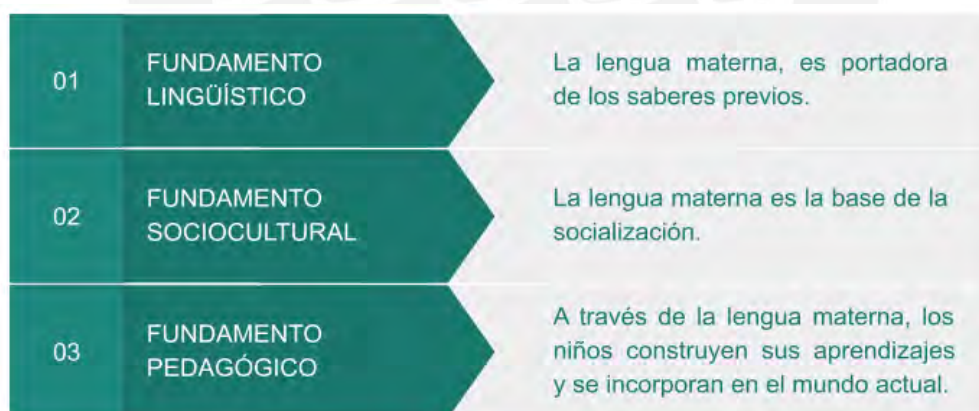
01
FUNDAMENTO LINGÜÍSTICO
La lengua materna, es portadora de los saberes previos.

02
FUNDAMENTO SOCIOCULTURAL
La lengua materna es la base de la socialización.

03
FUNDAMENTO PEDAGÓGICO
A través de la lengua materna, los niños construyen sus aprendizajes y se incorporan en el mundo actual.